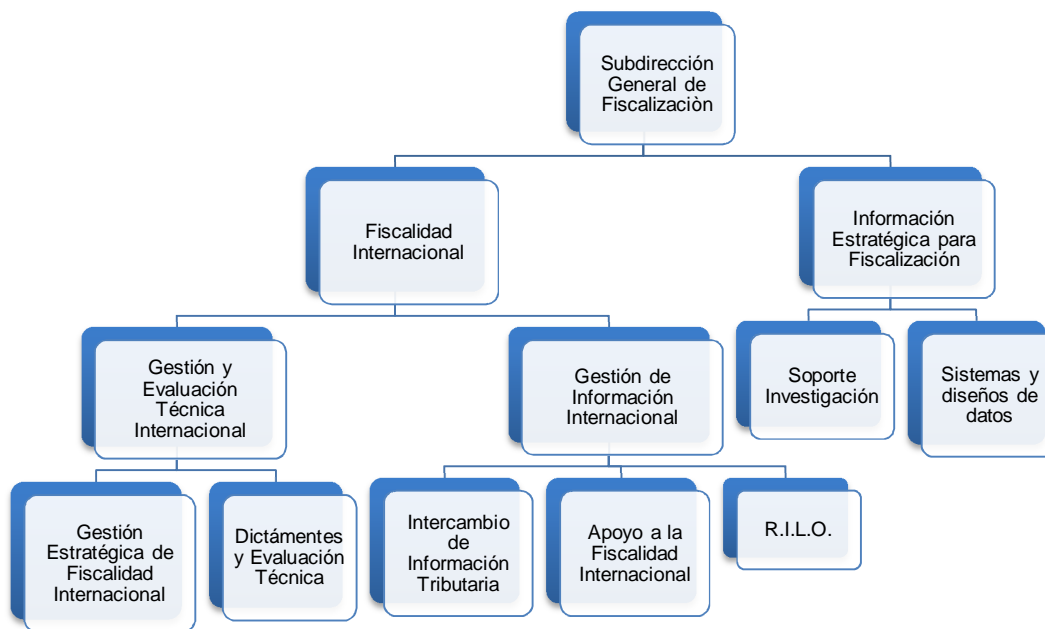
Subdirección General de Fiscalizaciòn

Fiscalidad Internacional

Información Estratégica para Fiscalización

Gestión y Evaluación Técnica Internacional

Gestión de Información Internacional

Soporte Investigación

Sistemas y diseños de datos

Gestión Estratégica de Fiscalidad Internacional

Dictámentes y Evaluación Técnica

Intercambio de Información Tributaria

Apoyo a la Fiscalidad Internacional

R.I.L.O.